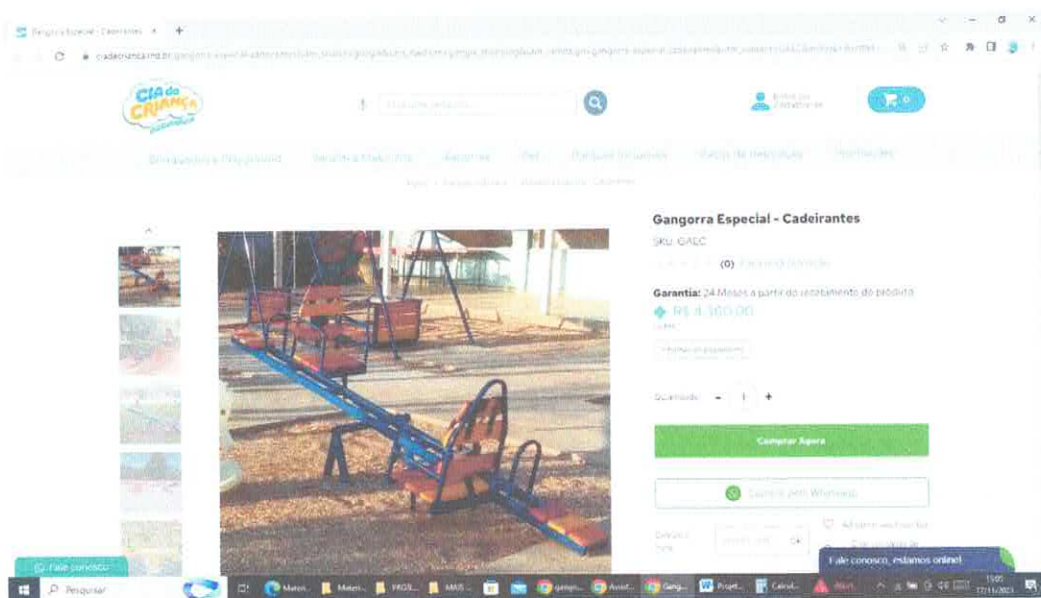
Gangorra Especial - Cadeirantes ×

CIA da CRIANÇA

Gangorra Especial - Cadeirantes

SKU: GAEC

(0)

Garantia: 24 Meses a partir do recebimento do produto

R$ 4.160,00

Quantidade - 1 +

Comprar Agora

Comprar pelo Whatsapp

Fale conosco

Fale conosco, estamos online!

Pesquisar